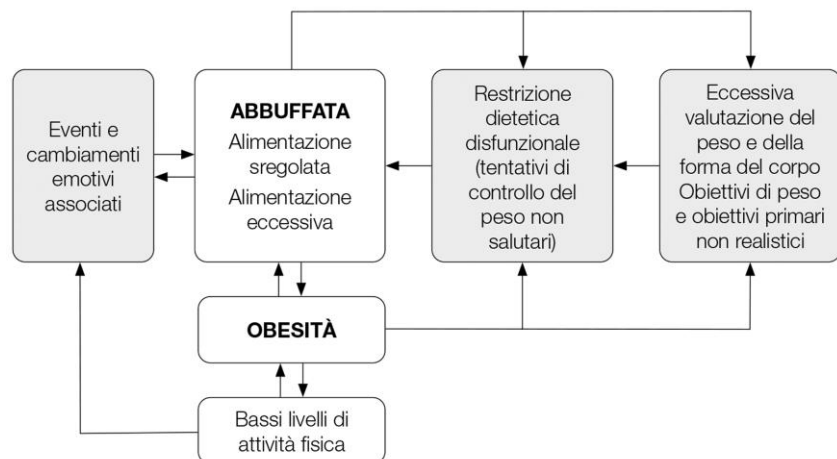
Eventi e cambiamenti emotivi associati

ABBUFFATA
Alimentazione sregolata
Alimentazione eccessiva

Restrizione dietetica disfunzionale (tentativi di controllo del peso non salutari)

Eccessiva valutazione del peso e della forma del corpo Obiettivi di peso e obiettivi primari non realistici

OBESITÀ

Bassi livelli di attività fisica